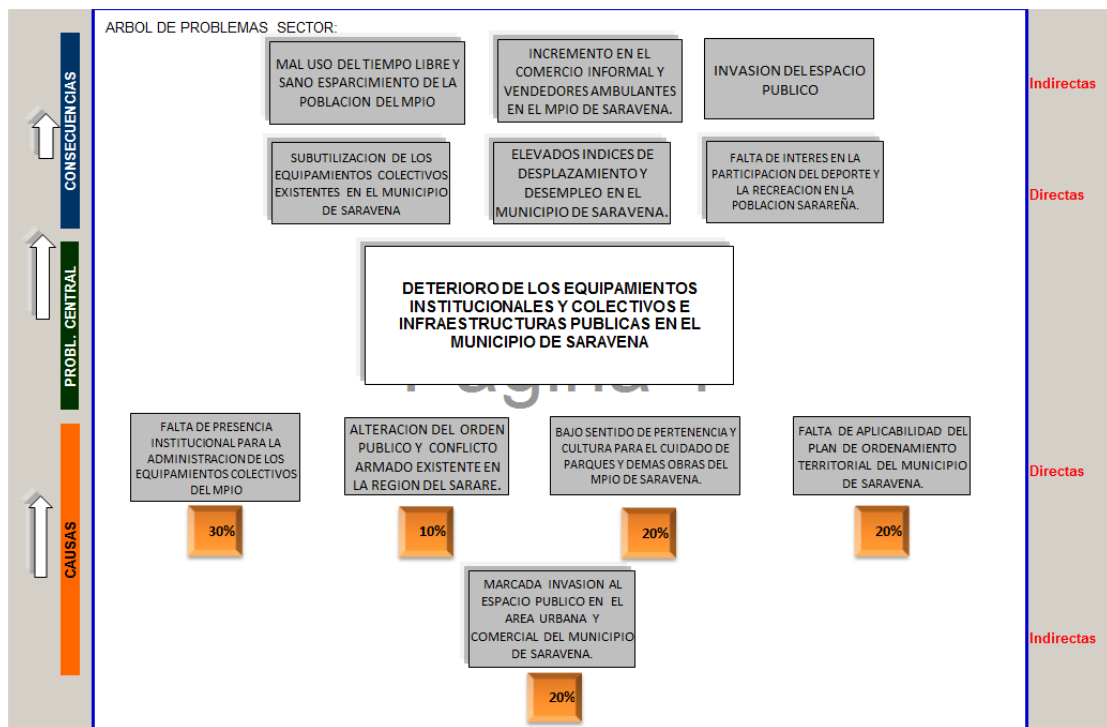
CONSECUENCIAS

PROBL. CENTRAL

CAUSAS

ARBOL DE PROBLEMAS SECTOR:

MAL USO DEL TIEMPO LIBRE Y SANO ESPARCIMIENTO DE LA POBLACION DEL MPIO

INCREMENTO EN EL COMERCIO INFORMAL Y VENDEDORES AMBULANTES EN EL MPIO DE SARAVENA.

INVASION DEL ESPACIO PUBLICO

Indirectas

SUBUTILIZACION DE LOS EQUIPAMIENTOS COLECTIVOS EXISTENTES EN EL MUNICIPIO DE SARAVENA

ELEVADOS INDICES DE DESPLAZAMIENTO Y DESEMPLEO EN EL MUNICIPIO DE SARAVENA.

FALTA DE INTERES EN LA PARTICIPACION DEL DEPORTE Y LA RECREACION EN LA POBLACION SARAREÑA.

Directas

DETERIORO DE LOS EQUIPAMIENTOS INSTITUCIONALES Y COLECTIVOS E INFRAESTRUCTURAS PUBLICAS EN EL MUNICIPIO DE SARAVENA

Pagina 1

FALTA DE PRESENCIA INSTITUCIONAL PARA LA ADMINISTRACION DE LOS EQUIPAMIENTOS COLECTIVOS DEL MPIO

30%

ALTERACION DEL ORDEN PUBLICO Y CONFLICTO ARMADO EXISTENTE EN LA REGION DEL SARARE.

10%

BAJO SENTIDO DE PERTENENCIA Y CULTURA PARA EL CUIDADO DE PARQUES Y DEMAS OBRAS DEL MPIO DE SARAVENA.

20%

FALTA DE APLICABILIDAD DEL PLAN DE ORDENAMIENTO TERRITORIAL DEL MUNICIPIO DE SARAVENA.

20%

Directas

MARCADA INVASION AL ESPACIO PUBLICO EN EL AREA URBANA Y COMERCIAL DEL MUNICIPIO DE SARAVENA.

20%

Indirectas